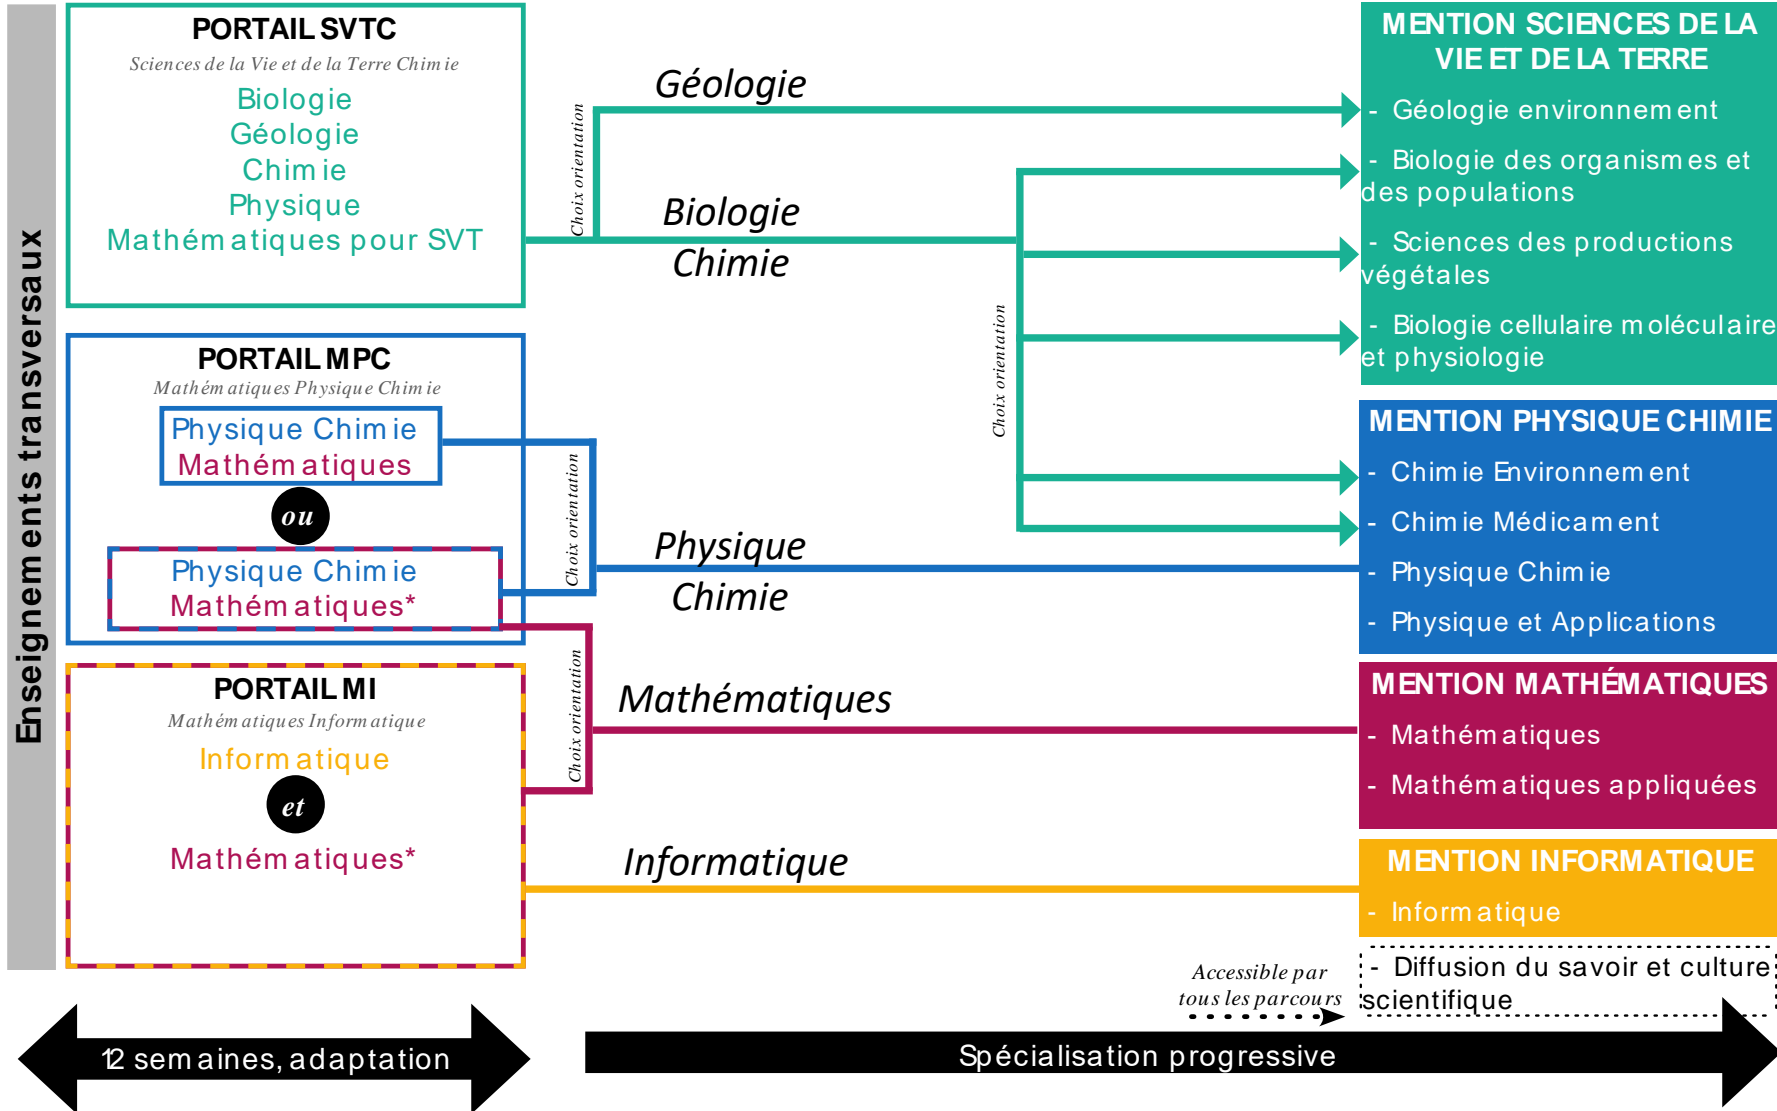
Enseignements transversaux

PORTAIL SVTC
Sciences de la Vie et de la Terre Chimie
Biologie
Géologie
Chimie
Physique
Mathématiques pour SVT

PORTAIL MPC
Mathématiques Physique Chimie
Physique Chimie
Mathématiques
ou
Physique Chimie
Mathématiques*

PORTAIL MI
Mathématiques Informatique
Informatique
et
Mathématiques*

Choix orientation
Géologie
Biologie
Chimie
Choix orientation
Choix orientation
Physique
Chimie
Choix orientation
Mathématiques
Informatique

MENTION SCIENCES DE LA VIE ET DE LA TERRE
- Géologie environnement
- Biologie des organismes et des populations
- Sciences des productions végétales
- Biologie cellulaire moléculaire et physiologie

MENTION PHYSIQUE CHIMIE
- Chimie Environnement
- Chimie Médicament
- Physique Chimie
- Physique et Applications

MENTION MATHÉMATIQUES
- Mathématiques
- Mathématiques appliquées

MENTION INFORMATIQUE
- Informatique

Accessible par tous les parcours
- Diffusion du savoir et culture scientifique

12 semaines, adaptation
Spécialisation progressive